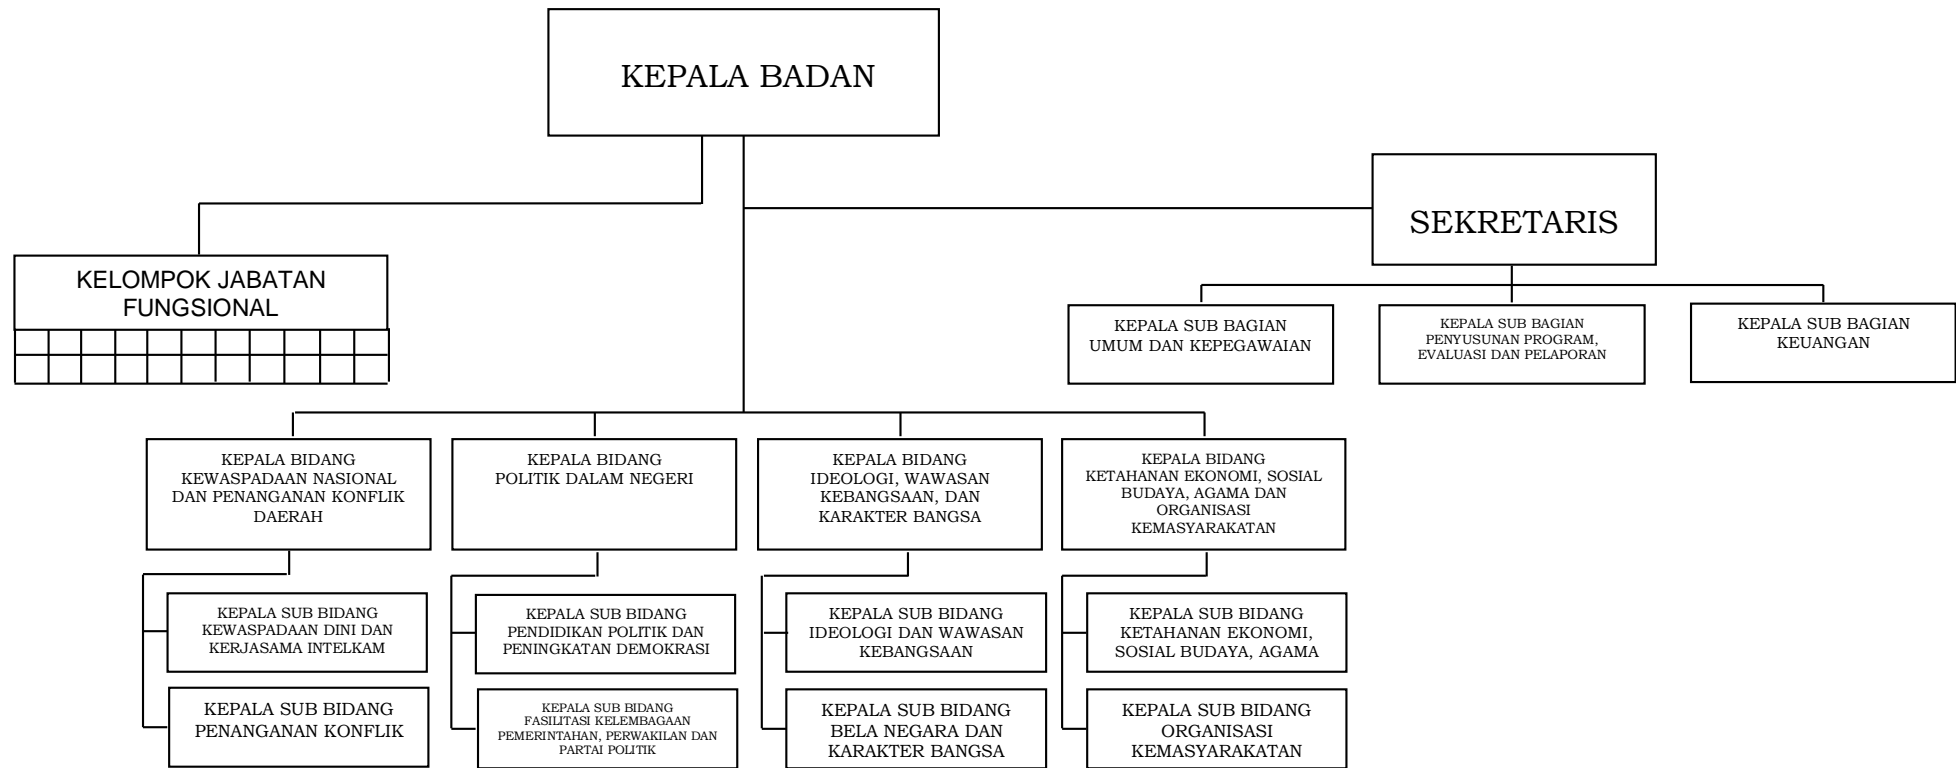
KEPALA BADAN

KELOMPOK JABATAN FUNGSIONAL

SEKRETARIS

KEPALA SUB BAGIAN UMUM DAN KEPEGAWAIAN

KEPALA SUB BAGIAN PENYUSUNAN PROGRAM, EVALUASI DAN PELAPORAN

KEPALA SUB BAGIAN KEUANGAN

KEPALA BIDANG KEWASPADAAN NASIONAL DAN PENANGANAN KONFLIK DAERAH

KEPALA SUB BIDANG KEWASPADAAN DINI DAN KERJASAMA INTELKAM

KEPALA SUB BIDANG PENANGANAN KONFLIK

KEPALA BIDANG POLITIK DALAM NEGERI

KEPALA SUB BIDANG PENDIDIKAN POLITIK DAN PENINGKATAN DEMOKRASI

KEPALA SUB BIDANG FASILITASI KELEMBAGAAN PEMERINTAHAN, PERWAKILAN DAN PARTAI POLITIK

KEPALA BIDANG IDEOLOGI, WAWASAN KEBANGSAAN, DAN KARAKTER BANGSA

KEPALA SUB BIDANG IDEOLOGI DAN WAWASAN KEBANGSAAN

KEPALA SUB BIDANG BELA NEGARA DAN KARAKTER BANGSA

KEPALA BIDANG KETAHANAN EKONOMI, SOSIAL BUDAYA, AGAMA DAN ORGANISASI KEMASYARAKATAN

KEPALA SUB BIDANG KETAHANAN EKONOMI, SOSIAL BUDAYA, AGAMA

KEPALA SUB BIDANG ORGANISASI KEMASYARAKATAN